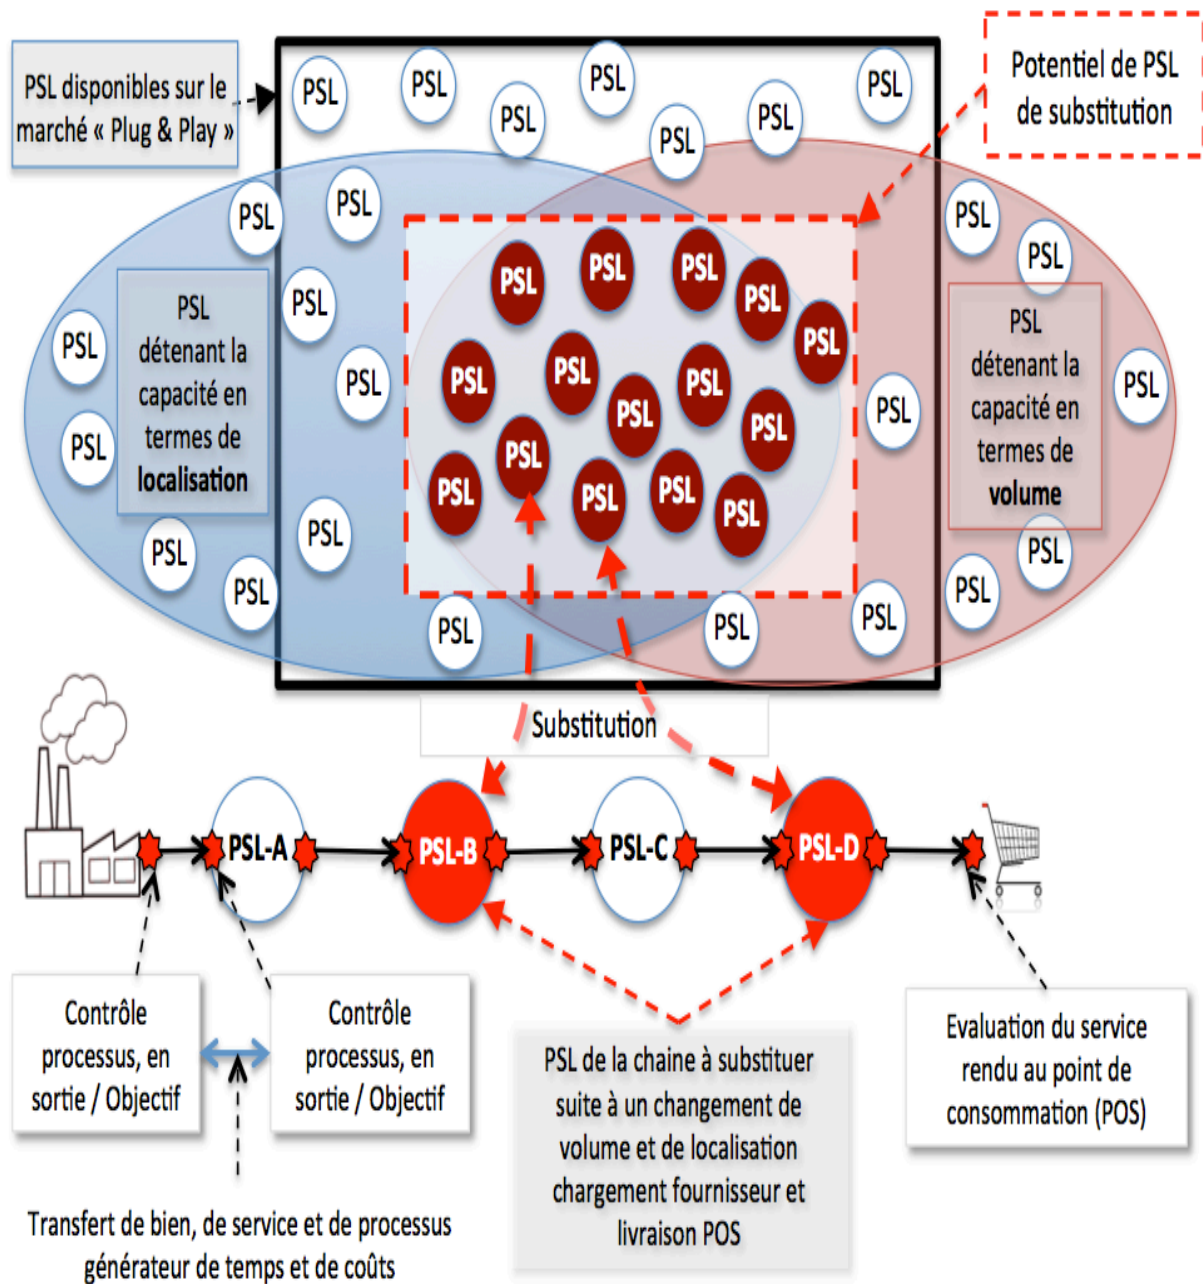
PSL disponibles sur le marché « Plug & Play »

Potentiel de PSL de substitution

PSL PSL PSL PSL PSL PSL PSL

PSL PSL

PSL détenant la capacité en termes de localisation

PSL détenant la capacité en termes de volume

PSL PSL PSL PSL PSL PSL PSL PSL PSL PSL PSL PSL PSL PSL PSL PSL

PSL PSL PSL PSL PSL PSL PSL PSL PSL PSL PSL PSL PSL PSL PSL PSL PSL

Substitution

PSL-A

PSL-B

PSL-C

PSL-D

Contrôle processus, en sortie / Objectif

Contrôle processus, en sortie / Objectif

PSL de la chaine à substituer suite à un changement de volume et de localisation chargement fournisseur et livraison POS

Evaluation du service rendu au point de consommation (POS)

Transfert de bien, de service et de processus générateur de temps et de coûts